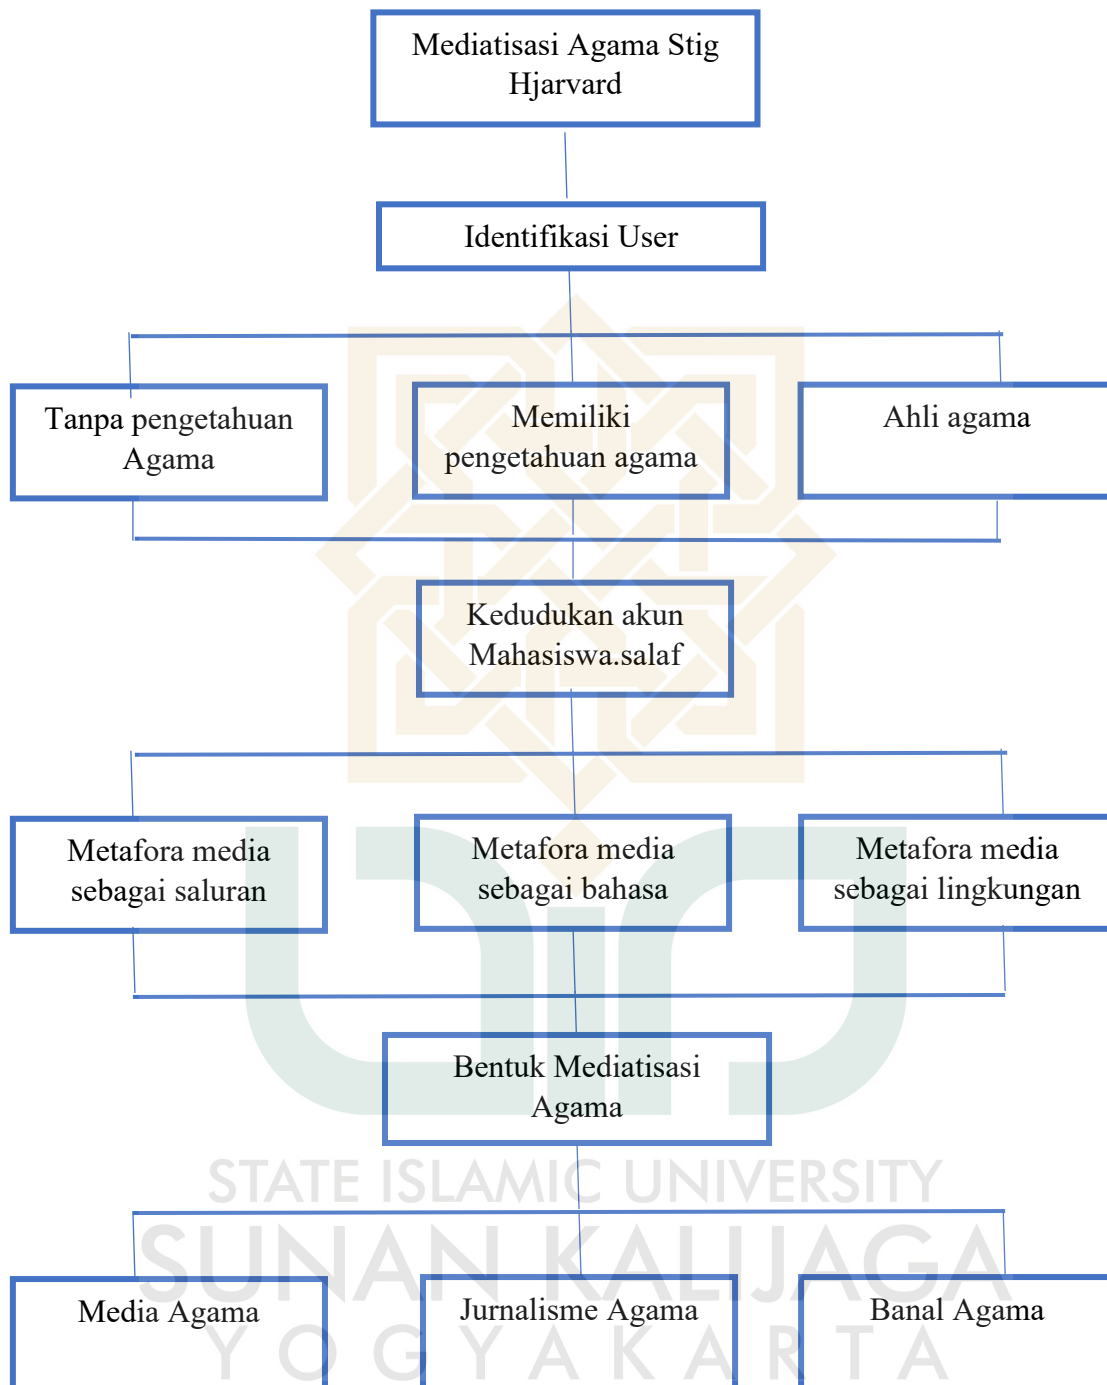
Mediatisasi Agama Stig Hjarvard

Identifikasi User

Tanpa pengetahuan Agama

Memiliki pengetahuan agama

Ahli agama

Kedudukan akun Mahasiswa.salaf

Metafora media sebagai saluran

Metafora media sebagai bahasa

Metafora media sebagai lingkungan

Bentuk Mediatisasi Agama

STATE ISLAMIC UNIVERSITY
SUNAN KALIJAGA
YOGYAKARTA

Media Agama

Jurnalisme Agama

Banal Agama